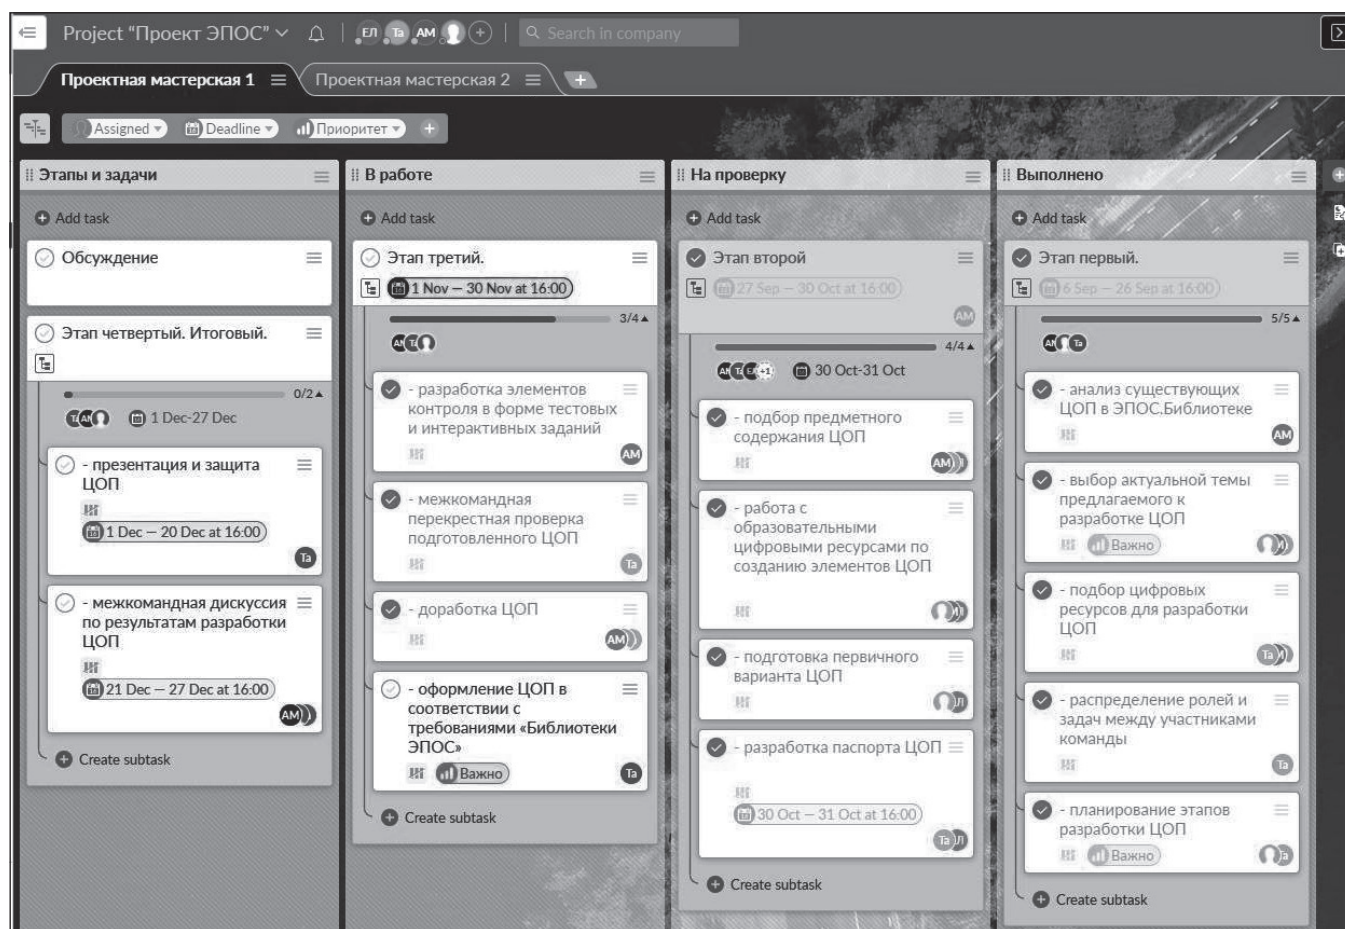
Project "Проект ЭПОС" ЕЛ Та АМ Search in company

Проектная мастерская 1 Проектная мастерская 2 +

Assigned Deadline Приоритет +

Этапы и задачи

Add task

Обсуждение

Этап четвертый. Итоговый.

0/2

Та АМ 1 Dec-27 Dec

- презентация и защита ЦОП

1 Dec – 20 Dec at 16:00

Та

- межкомандная дискуссия по результатам разработки ЦОП

21 Dec – 27 Dec at 16:00

АМ

Create subtask

В работе

Add task

Этап третий.

1 Nov – 30 Nov at 16:00

3/4

АМ Та

- разработка элементов контроля в форме тестовых и интерактивных заданий

АМ

- межкомандная перекрестная проверка подготовленного ЦОП

Та

- доработка ЦОП

АМ

- оформление ЦОП в соответствии с требованиями «Библиотеки ЭПОС»

Важно

Та

Create subtask

На проверку

Add task

Этап второй

27 Sep – 30 Oct at 16:00

АМ

4/4

АМ Та ЕЛ +1 30 Oct-31 Oct

- подбор предметного содержания ЦОП

АМ

- работа с образовательными цифровыми ресурсами по созданию элементов ЦОП

- подготовка первичного варианта ЦОП

Л

- разработка паспорта ЦОП

30 Oct – 31 Oct at 16:00

Та Л

Create subtask

Выполнено

Add task

Этап первый.

6 Sep – 26 Sep at 16:00

5/5

АМ Та

- анализ существующих ЦОП в ЭПОС.Библиотеке

АМ

- выбор актуальной темы предлагаемого к разработке ЦОП

Важно

- подбор цифровых ресурсов для разработки ЦОП

Та

- распределение ролей и задач между участниками команды

Та

- планирование этапов разработки ЦОП

Важно

Та

Create subtask